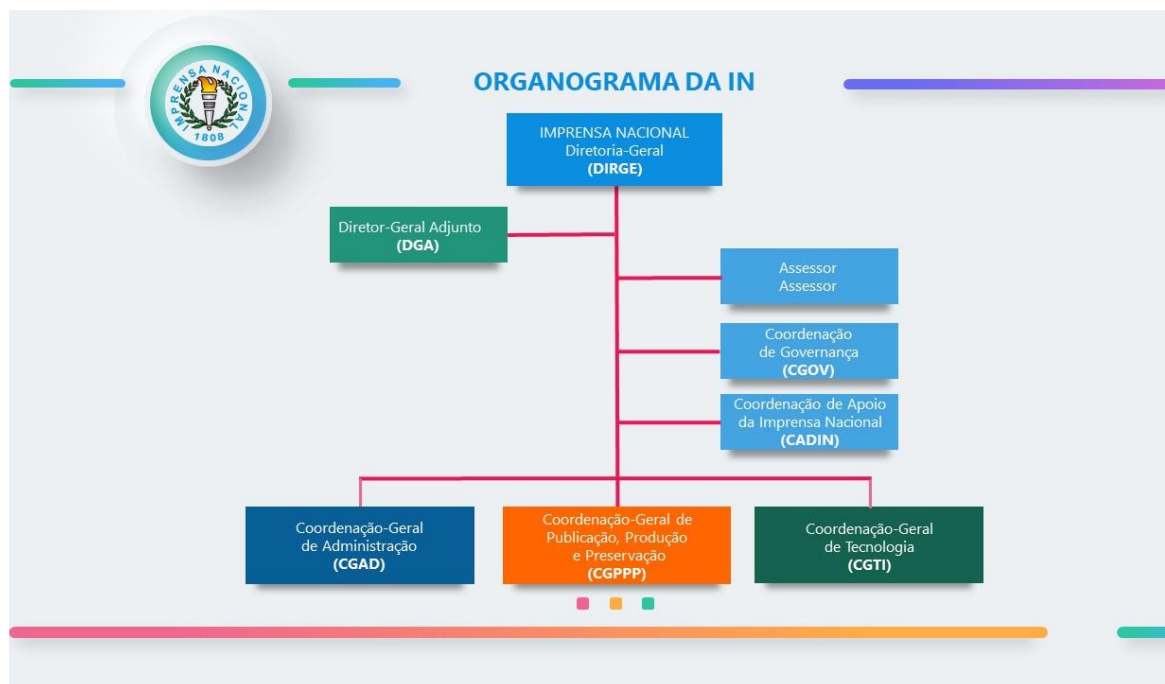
IMPRENSA NACIONAL
1808

ORGANOGRAMA DA IN

IMPRENSA NACIONAL
Diretoria-Geral
(DIRGE)

Diretor-Geral Adjunto
(DGA)

Assessor
Assessor

Coordenação
de Governança
(CGOV)

Coordenação de Apoio
da Imprensa Nacional
(CADIN)

Coordenação-Geral
de Administração
(CGAD)

Coordenação-Geral de
Publicação, Produção
e Preservação
(CGPPP)

Coordenação-Geral
de Tecnologia
(CGTI)